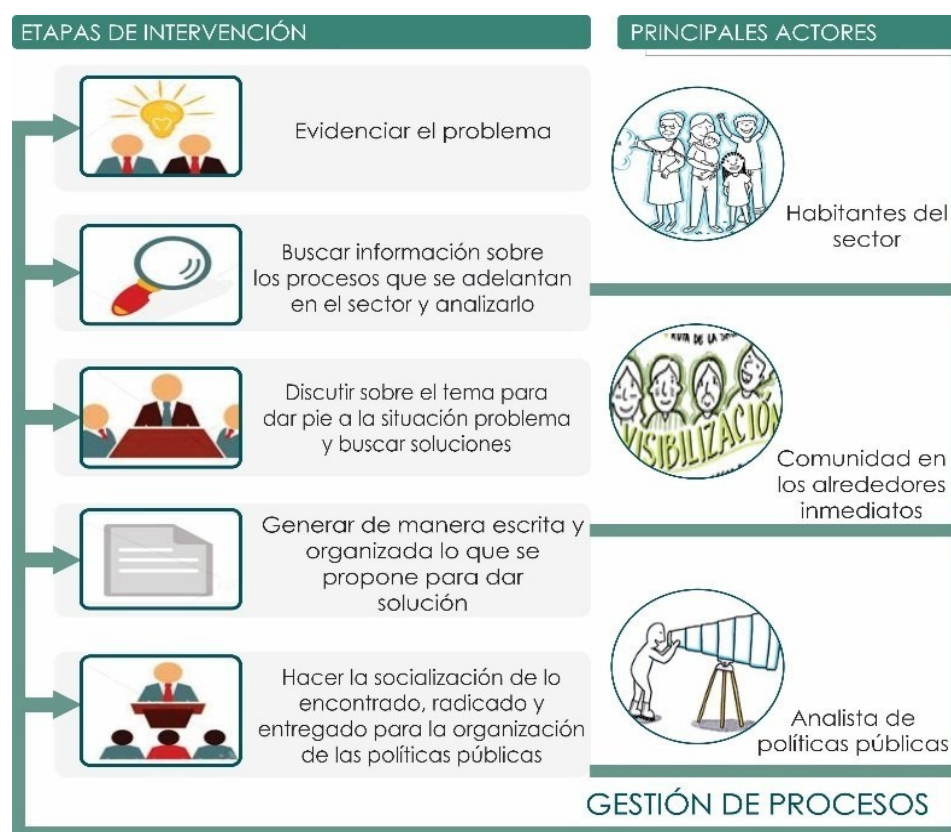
ETAPAS DE INTERVENCIÓN

PRINCIPALES ACTORES

Evidenciar el problema

Habitantes del sector

Buscar información sobre los procesos que se adelantan en el sector y analizarlo

Discutir sobre el tema para dar pie a la situación problema y buscar soluciones

VISIBILIZACIÓN

Comunidad en los alrededores inmediatos

Generar de manera escrita y organizada lo que se propone para dar solución

Hacer la socialización de lo encontrado, radicado y entregado para la organización de las políticas públicas

Analista de políticas públicas

GESTIÓN DE PROCESOS